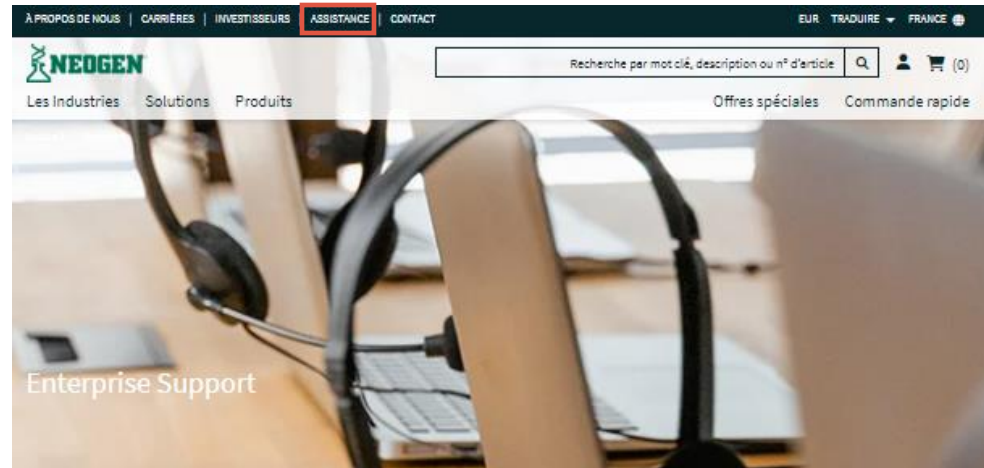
À PROPOS DE NOUS | CARRIÈRES | INVESTISSEURS | ASSISTANCE | CONTACT

EUR TRADUIRE FRANCE

NEOGEN

Recherche par mot clé, description ou n° d'article

(0)

Les Industries Solutions Produits

Offres spéciales Commande rapide

Enterprise Support